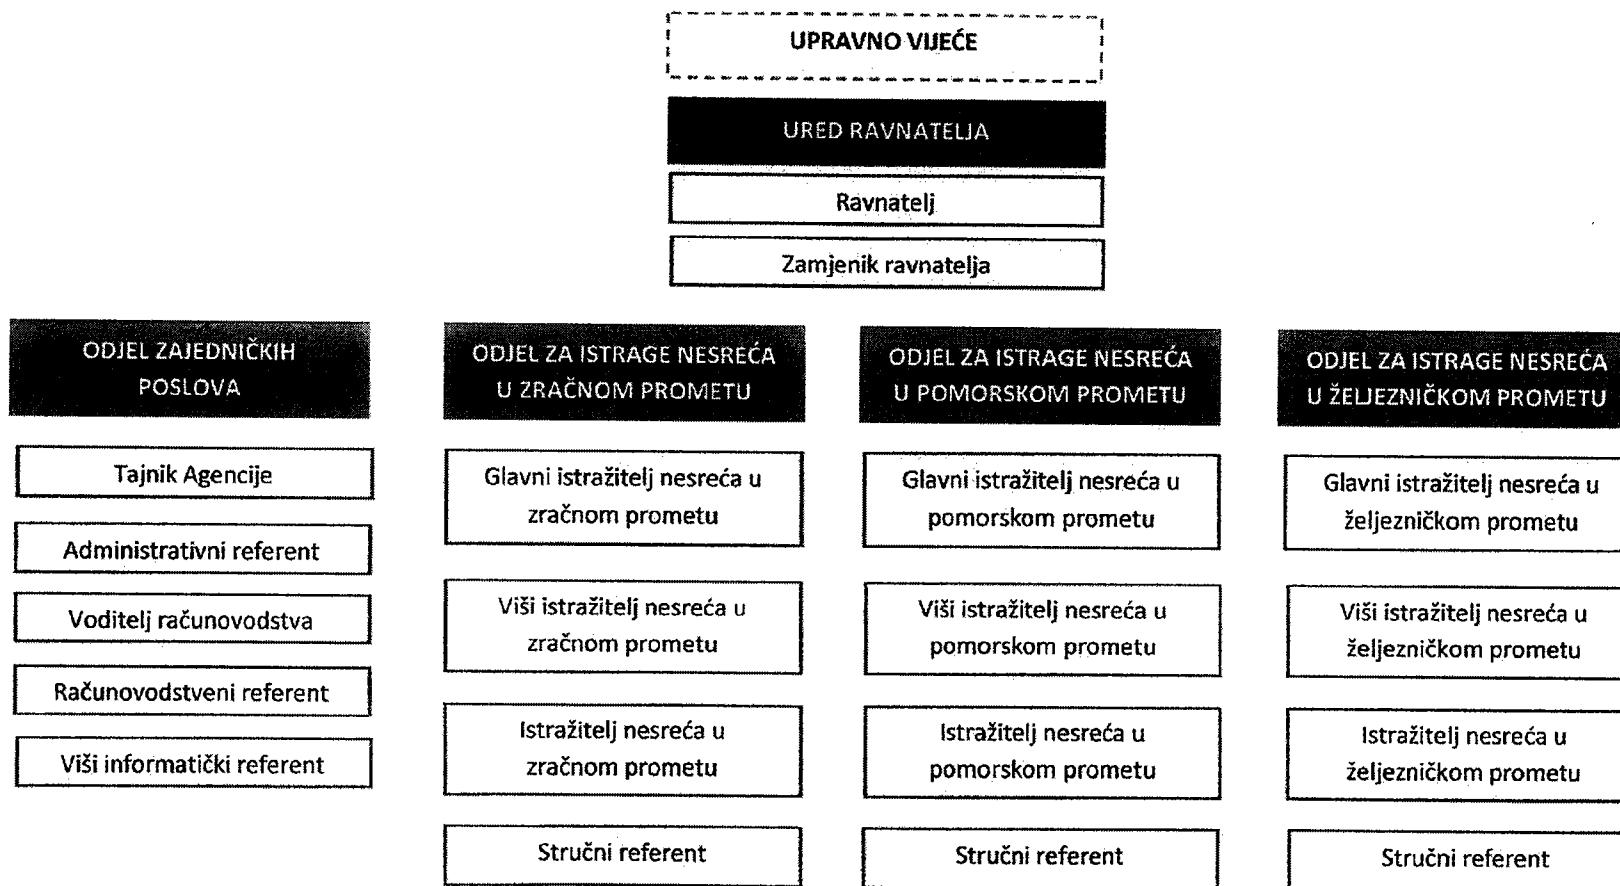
UPRAVNO VIJEĆE

URED RAVNATELJA

Ravnatelj

Zamjenik ravnatelja

ODJEL ZAJEDNIČKIH POSLOVA

Tajnik Agencije

Administrativni referent

Voditelj računovodstva

Računovodstveni referent

Viši informatički referent

ODJEL ZA ISTRAGE NESREĆA U ZRAČNOM PROMETU

Glavni istražitelj nesreća u zračnom prometu

Viši istražitelj nesreća u zračnom prometu

Istražitelj nesreća u zračnom prometu

Stručni referent

ODJEL ZA ISTRAGE NESREĆA U POMORSKOM PROMETU

Glavni istražitelj nesreća u pomorskom prometu

Viši istražitelj nesreća u pomorskom prometu

Istražitelj nesreća u pomorskom prometu

Stručni referent

ODJEL ZA ISTRAGE NESREĆA U ŽELJEZNIČKOM PROMETU

Glavni istražitelj nesreća u željezničkom prometu

Viši istražitelj nesreća u željezničkom prometu

Istražitelj nesreća u željezničkom prometu

Stručni referent